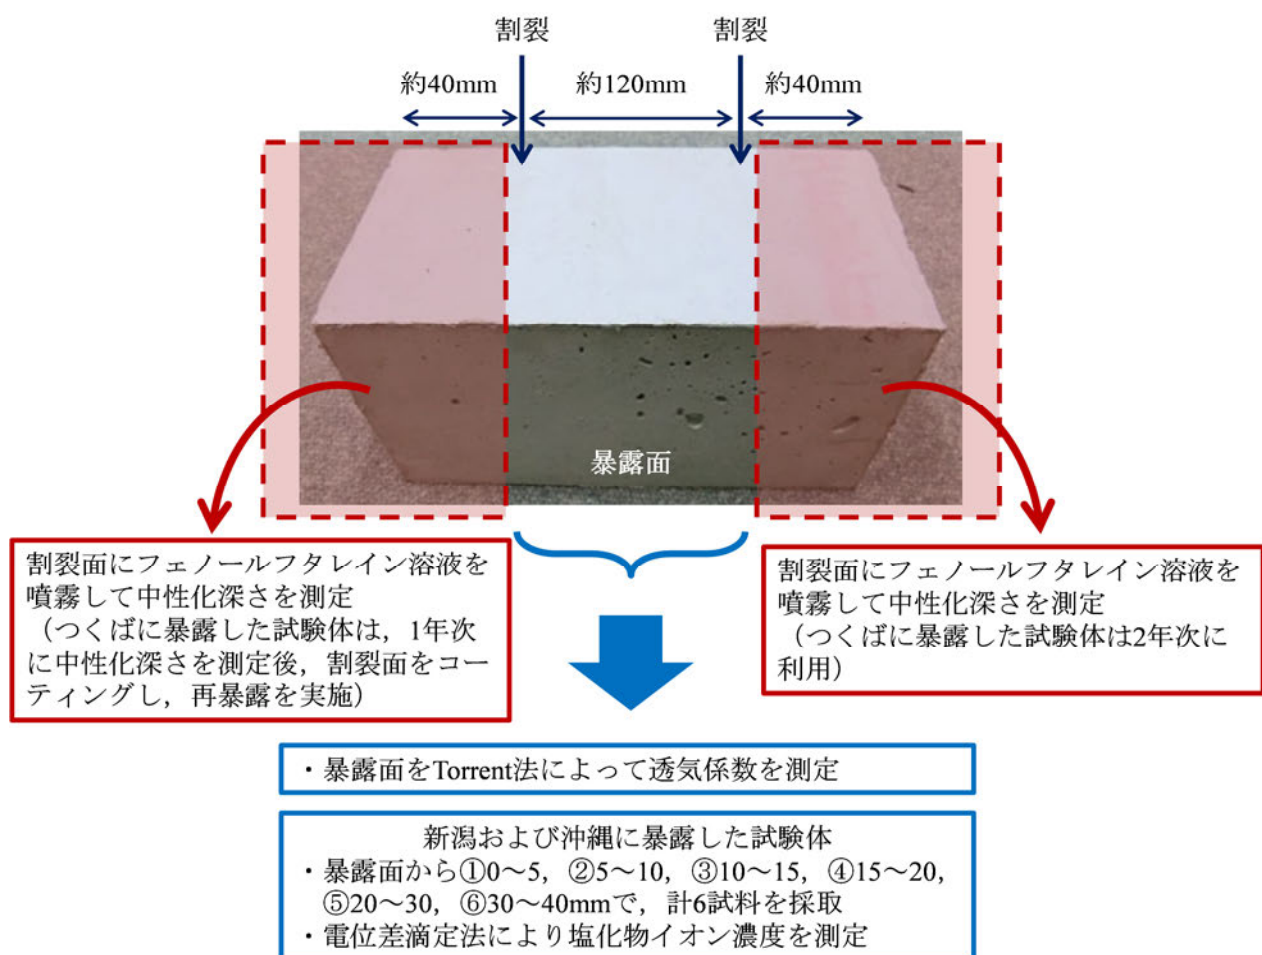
割裂　割裂

約40mm　約120mm　約40mm

暴露面

割裂面にフェノールフタレイン溶液を噴霧して中性化深さを測定
（つくばに暴露した試験体は，1年次に中性化深さを測定後，割裂面をコーティングし，再暴露を実施）

割裂面にフェノールフタレイン溶液を噴霧して中性化深さを測定
（つくばに暴露した試験体は2年次に利用）

・暴露面をTorrent法によって透気係数を測定

新潟および沖縄に暴露した試験体
・暴露面から①0〜5，②5〜10，③10〜15，④15〜20，⑤20〜30，⑥30〜40mmで，計6試料を採取
・電位差滴定法により塩化物イオン濃度を測定